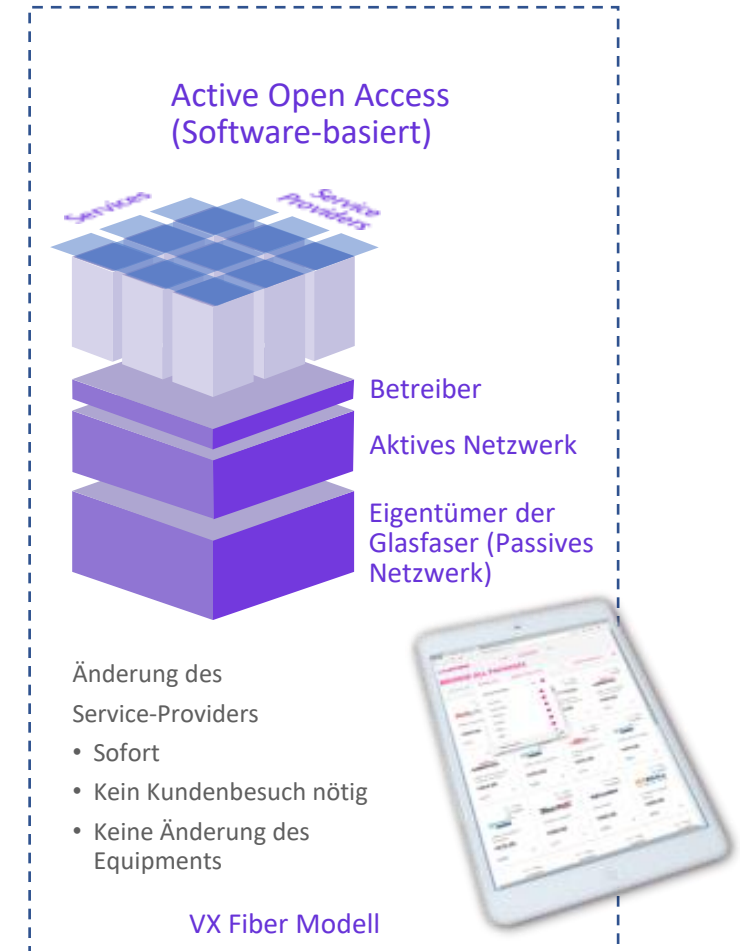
Active Open Access
(Software-basiert)

Services

Service Providers

Betreiber

Aktives Netzwerk

Eigentümer der Glasfaser (Passives Netzwerk)

Änderung des Service-Providers

- Sofort
- Kein Kundenbesuch nötig
- Keine Änderung des Equipments

VX Fiber Modell